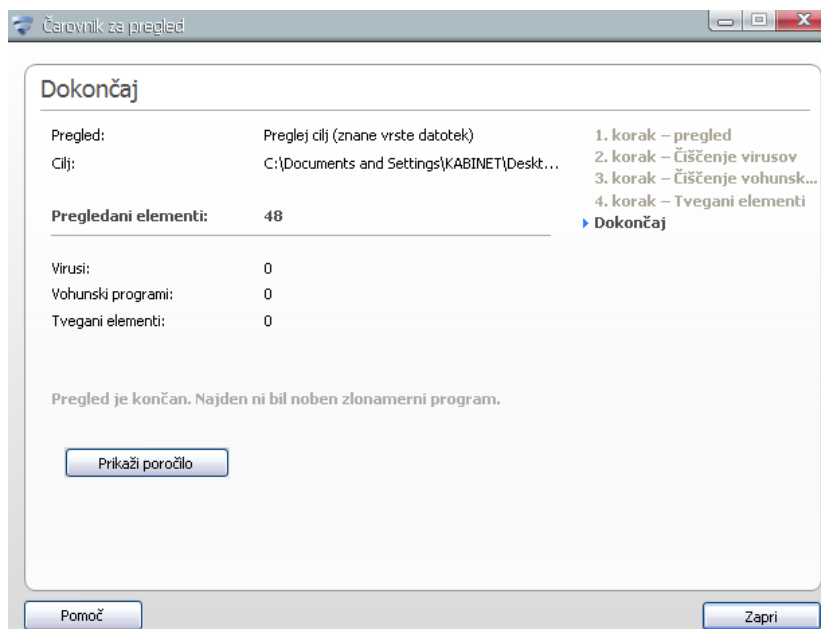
Čarovnik za pregled

Dokončaj

| | |
|---|---|
| Pregled: | Preglej cilj (znane vrste datotek) |
| Cilj: | C:\Documents and Settings\KABINET\Deskt... |
| **Pregledani elementi:** | **48** |

| | |
|---|---|
| Virusi: | 0 |
| Vohunski programi: | 0 |
| Tvegani elementi: | 0 |

Pregled je končan. Najden ni bil noben zlonamerni program.

Prikaži poročilo

1. korak – pregled
2. korak – Čiščenje virusov
3. korak – Čiščenje vohunsk...
4. korak – Tvegani elementi
Dokončaj

Pomoč

Zapri